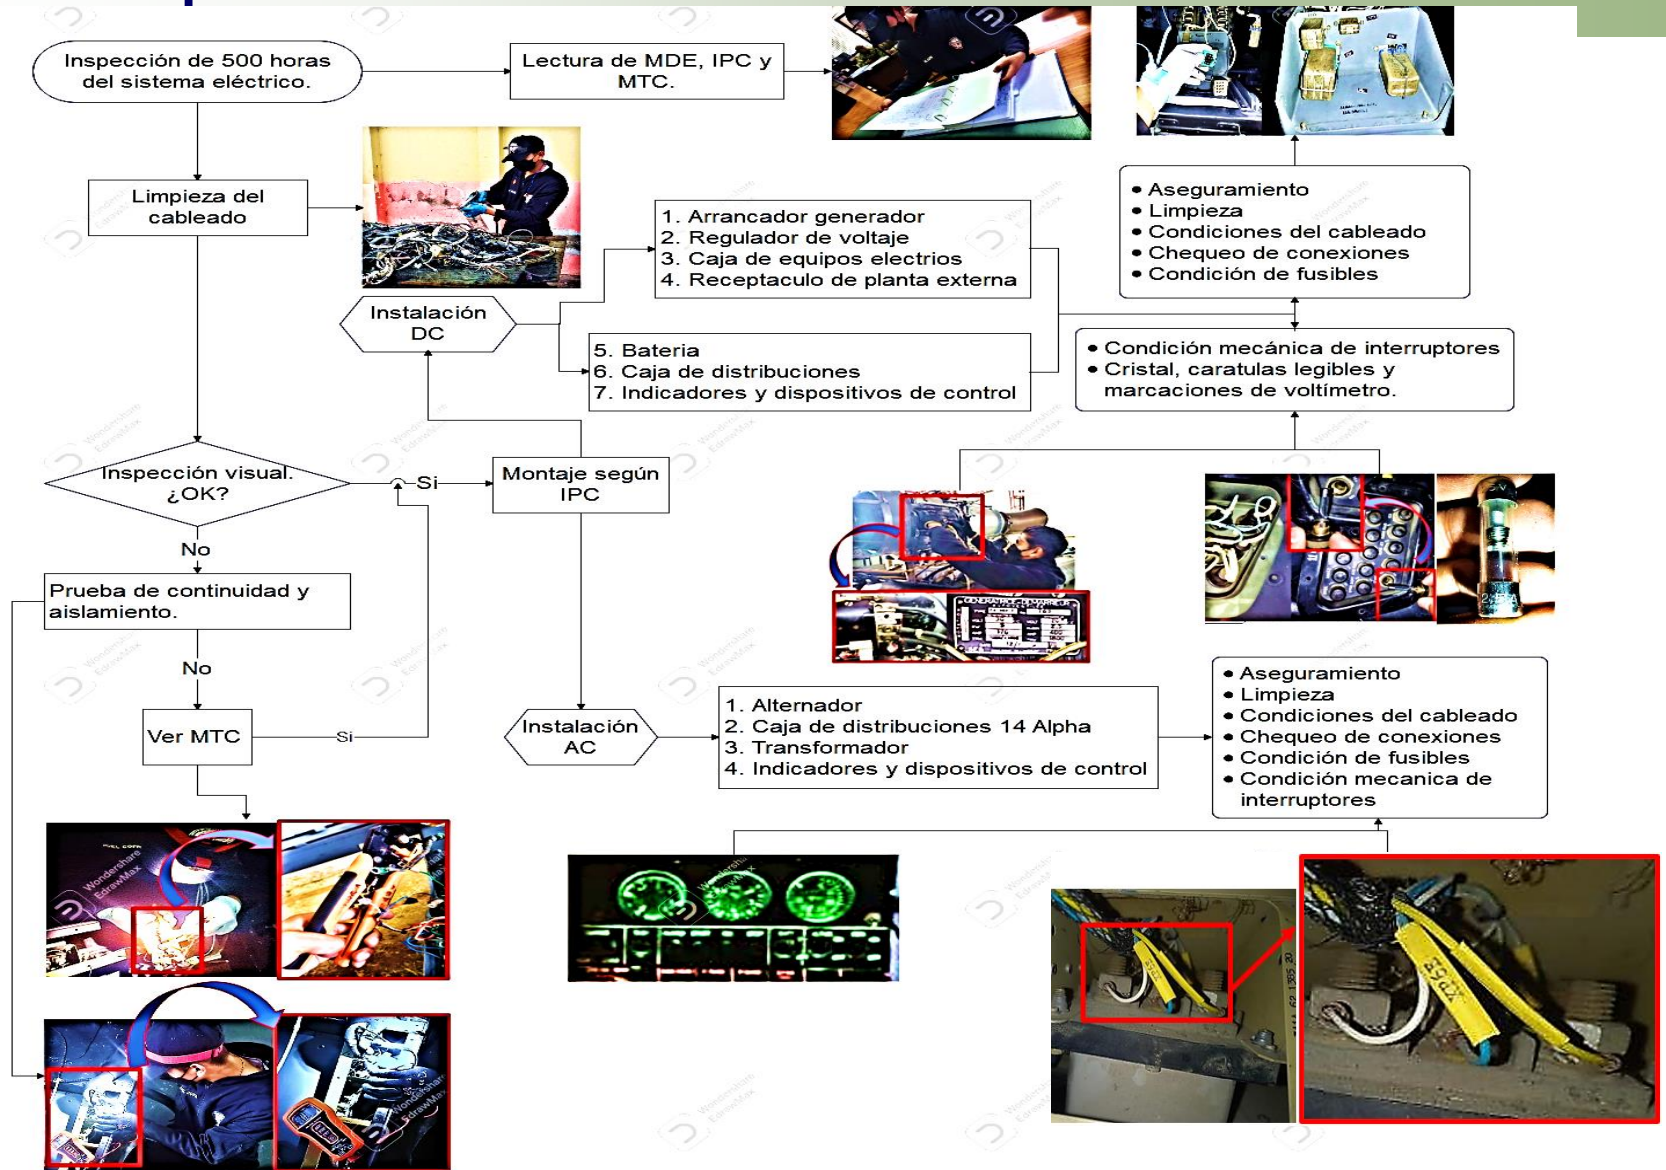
Inspección de 500 horas del sistema eléctrico.

Lectura de MDE, IPC y MTC.

Limpieza del cableado

1. Arrancador generador
2. Regulador de voltaje
3. Caja de equipos electrios
4. Receptaculo de planta externa

Instalación DC

5. Bateria
6. Caja de distribuciones
7. Indicadores y dispositivos de control

• Aseguramiento
• Limpieza
• Condiciones del cableado
• Chequeo de conexiones
• Condición de fusibles

• Condición mecánica de interruptores
• Cristal, caratulas legibles y marcaciones de voltimetro.

Inspección visual. ¿OK?

Si

Montaje según IPC

No

Prueba de continuidad y aislamiento.

No

Ver MTC

Si

Instalación AC

1. Alternador
2. Caja de distribuciones 14 Alpha
3. Transformador
4. Indicadores y dispositivos de control

• Aseguramiento
• Limpieza
• Condiciones del cableado
• Chequeo de conexiones
• Condición de fusibles
• Condición mecanica de interruptores